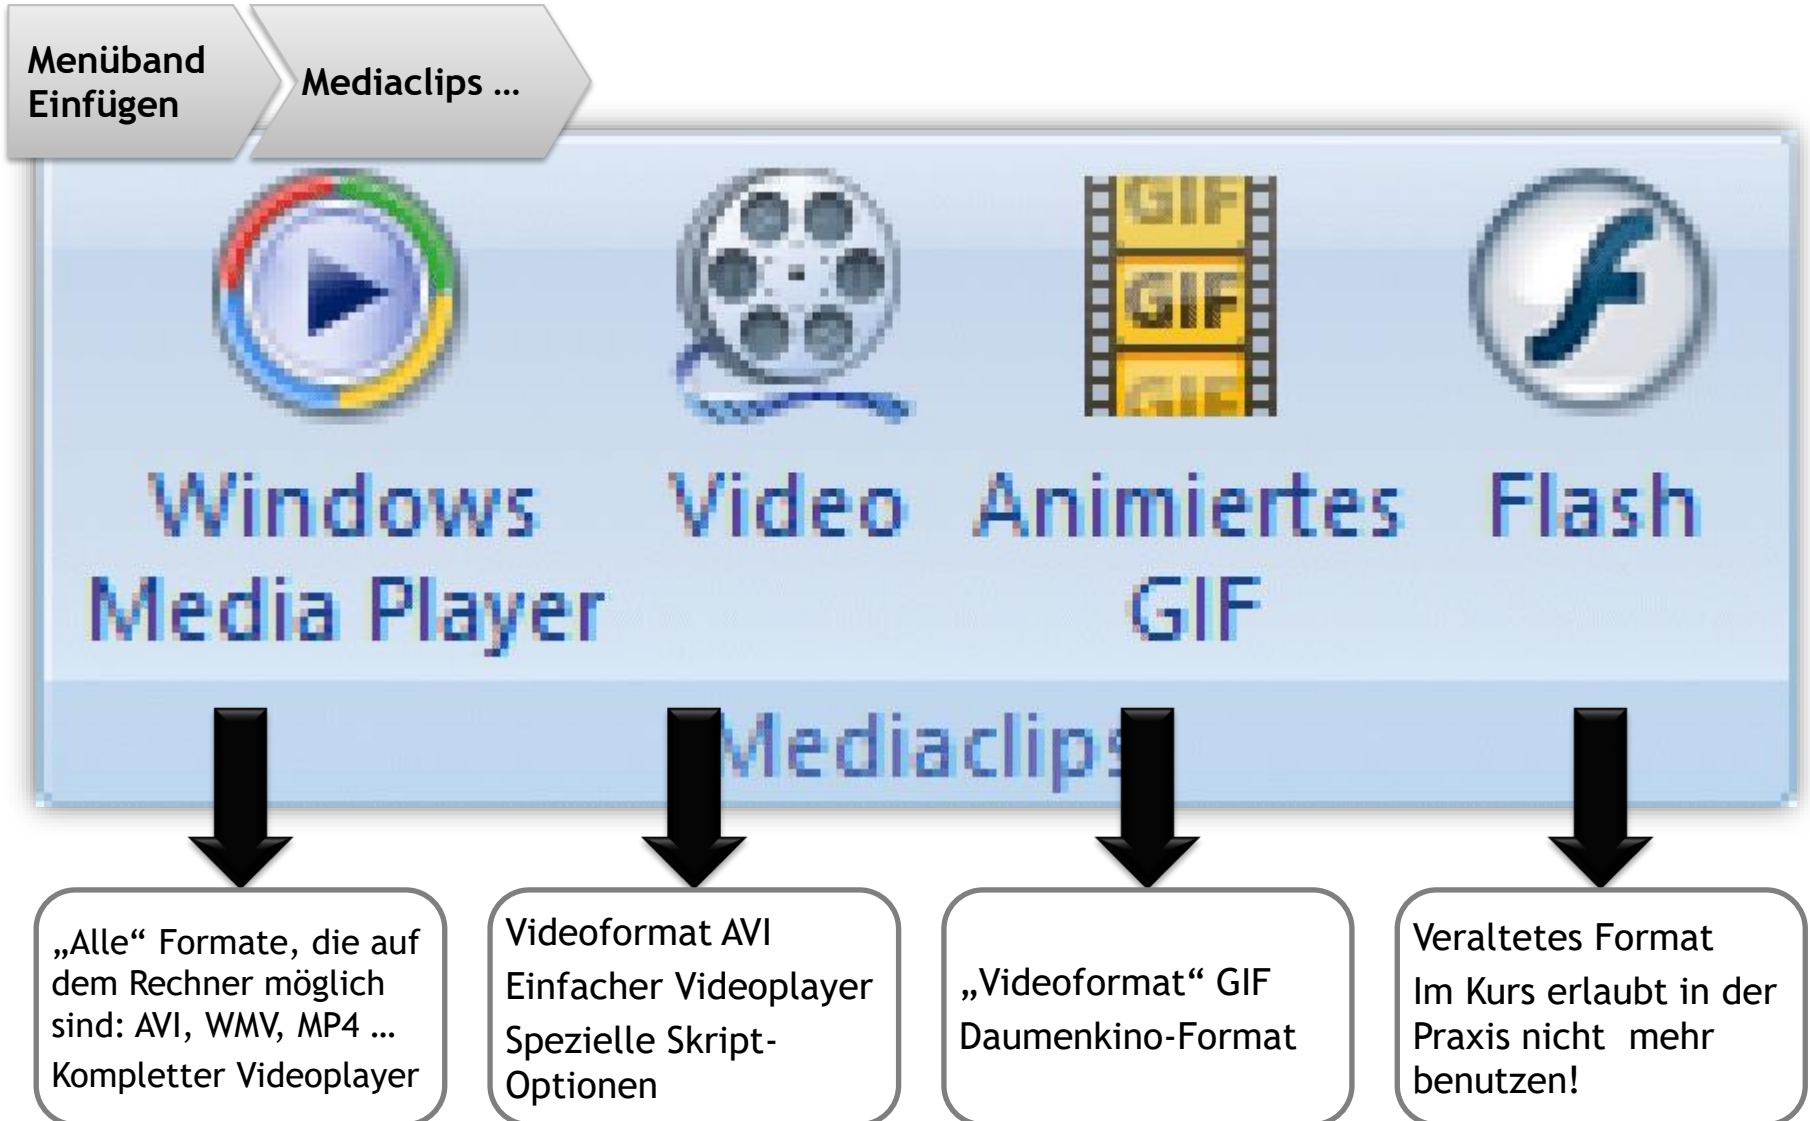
Menüband Einfügen

Mediaclips …

GIF
GIF
GIF

Windows Media Player

Video

Animiertes GIF

Flash

Mediaclips

„Alle“ Formate, die auf dem Rechner möglich sind: AVI, WMV, MP4 …
Kompletter Videoplayer

Videoformat AVI
Einfacher Videoplayer
Spezielle Skript-Optionen

„Videoformat“ GIF
Daumenkino-Format

Veraltetes Format
Im Kurs erlaubt in der Praxis nicht mehr benutzen!